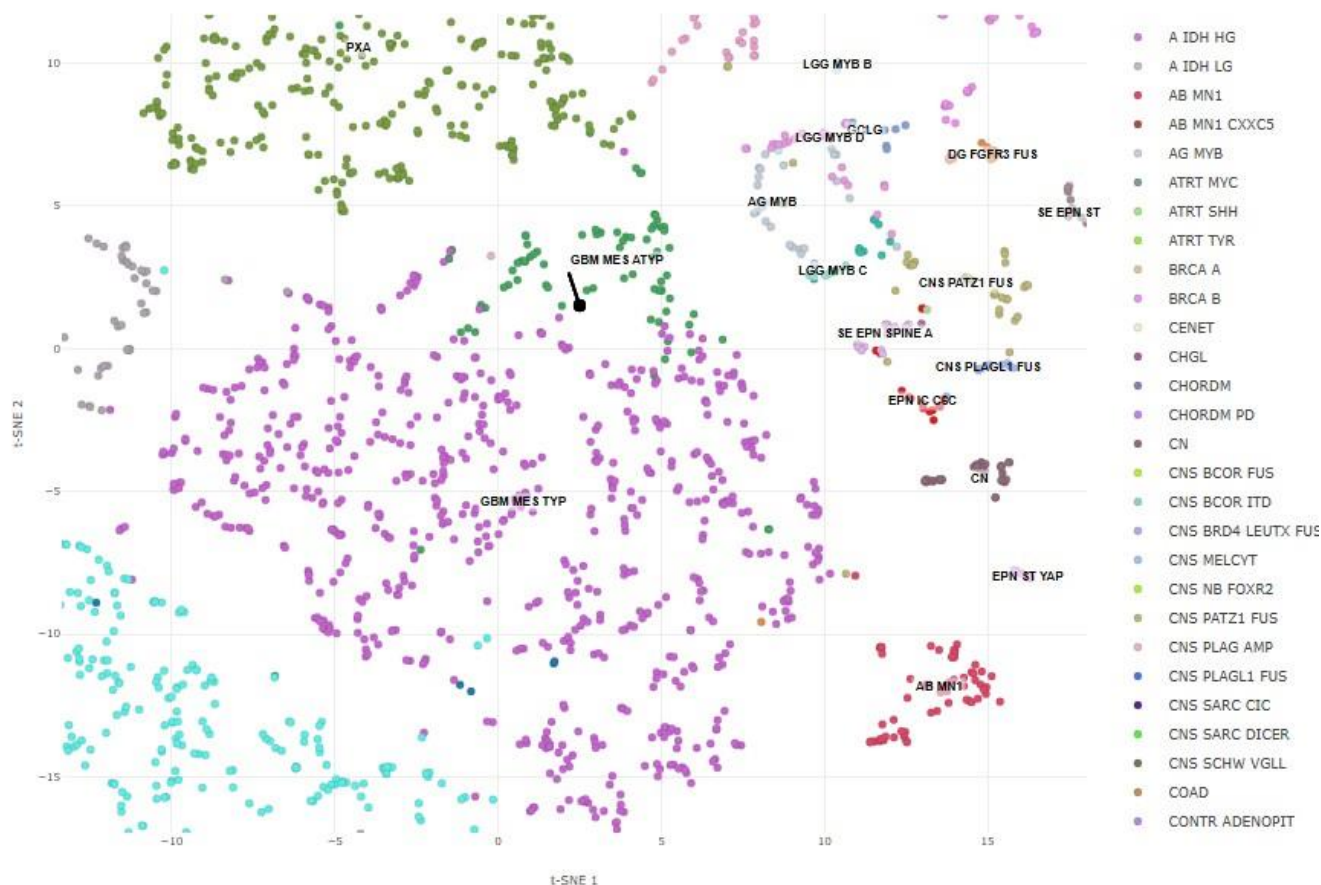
PXA
LGG MYB B
LGG MYB D
CCLG
DG FGFR3 FUS
AG MYB
SE EPN ST
GBM MES ATYP
LGG MYB C
CNS PATZ1 FUS
SE EPN SPINE A
CNS PLAGL1 FUS
EPN IC CSC
CN
GBM MES TYP
EPN ST YAP
AB MN1

10
5
0
−5
−10
−15
t-SNE 2

−10
−5
0
5
10
15
t-SNE 1

A IDH HG
A IDH LG
AB MN1
AB MN1 CXXC5
AG MYB
ATRT MYC
ATRT SHH
ATRT TYR
BRCA A
BRCA B
CENET
CHGL
CHORDM
CHORDM PD
CN
CNS BCOR FUS
CNS BCOR ITD
CNS BRD4 LEUTX FUS
CNS MELCYT
CNS NB FOXR2
CNS PATZ1 FUS
CNS PLAG AMP
CNS PLAGL1 FUS
CNS SARC CIC
CNS SARC DICER
CNS SCHW VGLL
COAD
CONTR ADENOPIT